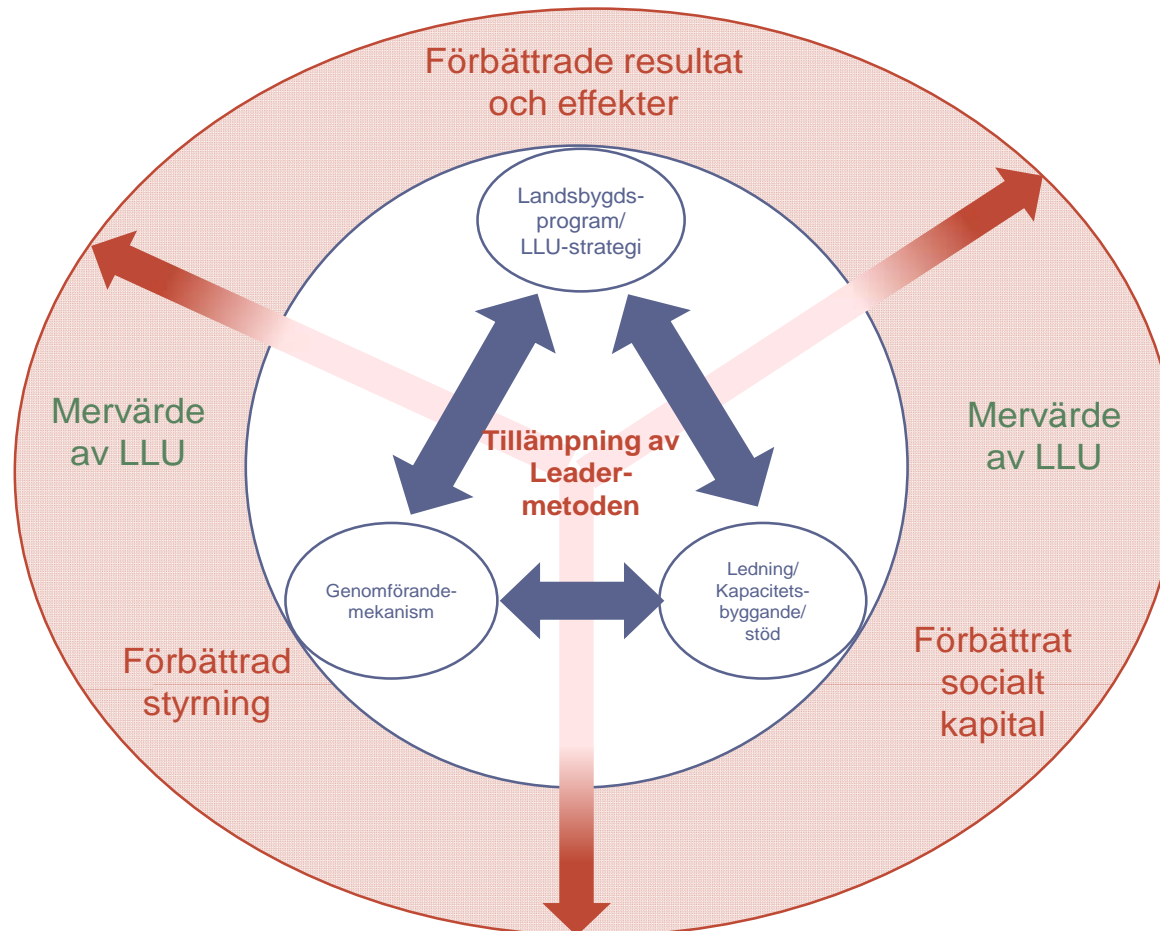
Förbättrade resultat och effekter

Landsbygds-program/ LLU-strategi

Mervärde av LLU

Tillämpning av Leader-metoden

Mervärde av LLU

Genomförande-mekanism

Ledning/ Kapacitets-byggande/ stöd

Förbättrad styrning

Förbättrat socialt kapital